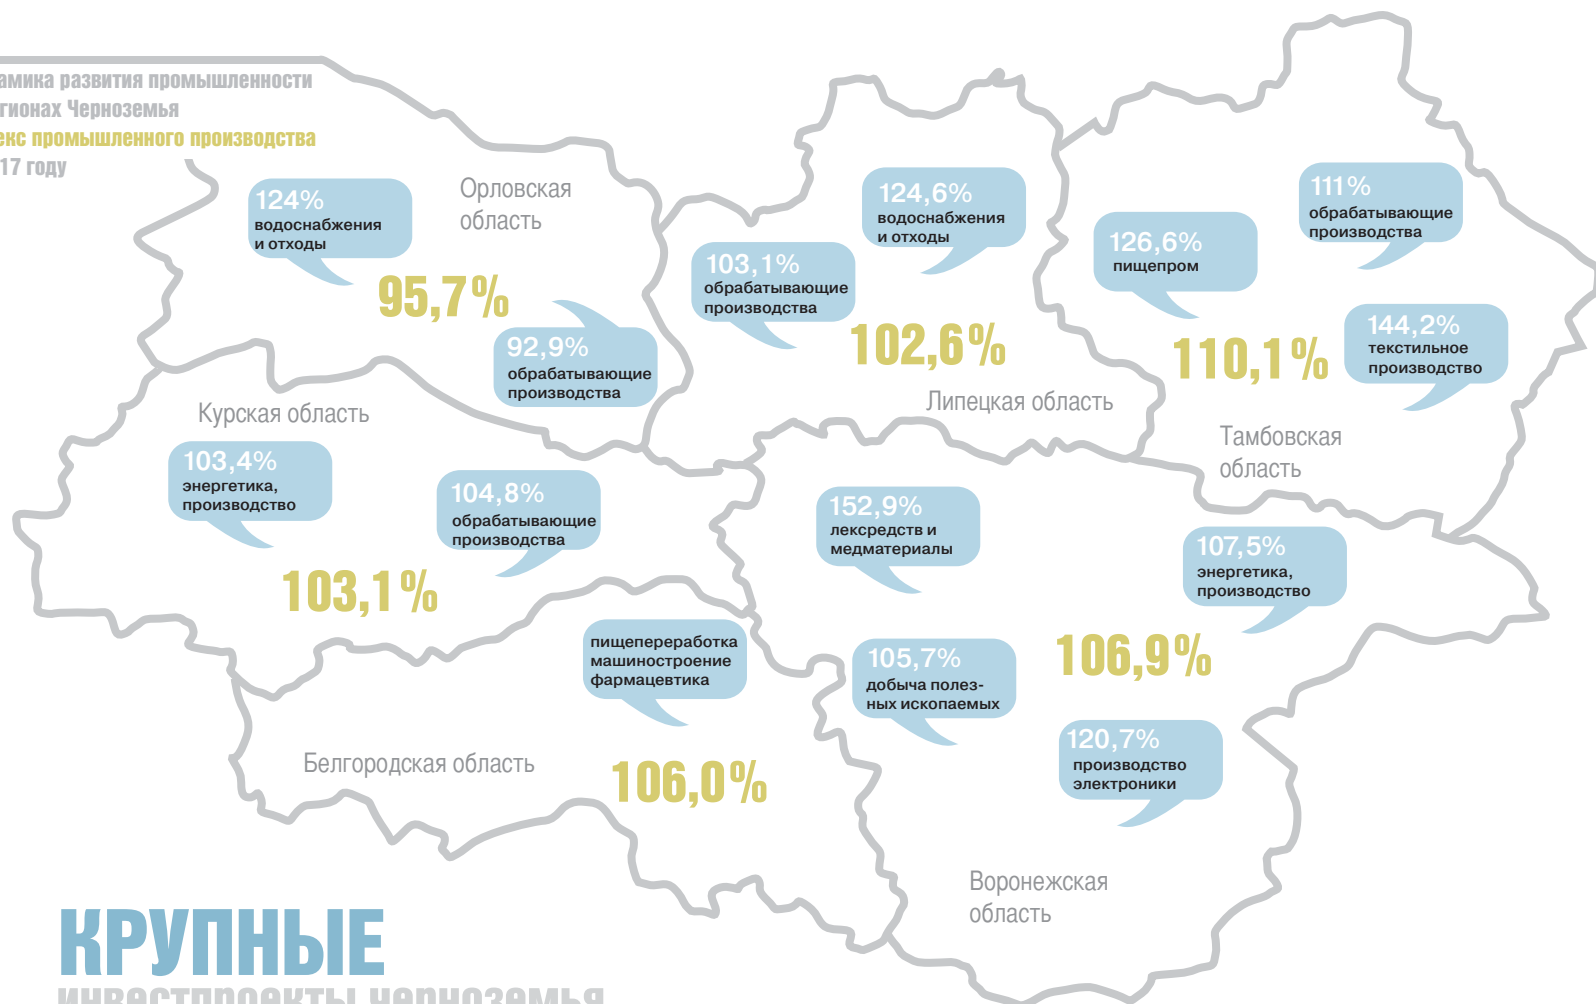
амика развития промышленности
гионах Черноземья
екс промышленного производства
17 году

Орловская область

124%
водоснабжения и отходы

95,7%

92,9%
обрабатывающие производства

103,1%
обрабатывающие производства

124,6%
водоснабжения и отходы

102,6%

Липецкая область

126,6%
пищепром

111%
обрабатывающие производства

110,1%

144,2%
текстильное производство

Тамбовская область

Курская область

103,4%
энергетика, производство

104,8%
обрабатывающие производства

103,1%

152,9%
лексредств и медматериалы

107,5%
энергетика, производство

106,9%

пищепереработка машиностроение фармацевтика

105,7%
добыча полезных ископаемых

120,7%
производство электроники

Белгородская область

106,0%

Воронежская область

КРУПНЫЕ
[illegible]